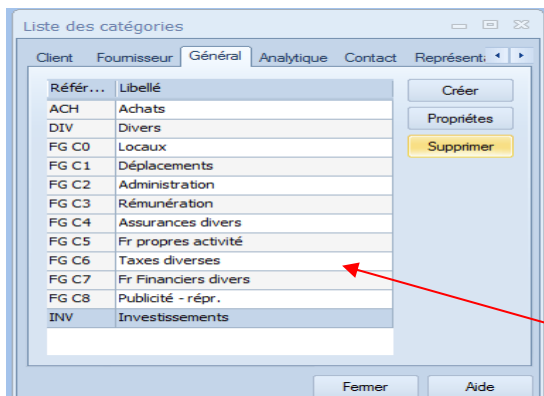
Liste des catégories

Client | Fournisseur | Général | Analytique | Contact | Représent

| Référ... | Libellé |
|---|---|
| ACH | Achats |
| DIV | Divers |
| FG C0 | Locaux |
| FG C1 | Déplacements |
| FG C2 | Administration |
| FG C3 | Rémunération |
| FG C4 | Assurances divers |
| FG C5 | Fr propres activité |
| FG C6 | Taxes diverses |
| FG C7 | Fr Financiers divers |
| FG C8 | Publicité - répr. |
| INV | Investissements |

Créer
Propriétés
Supprimer

Fermer
Aide